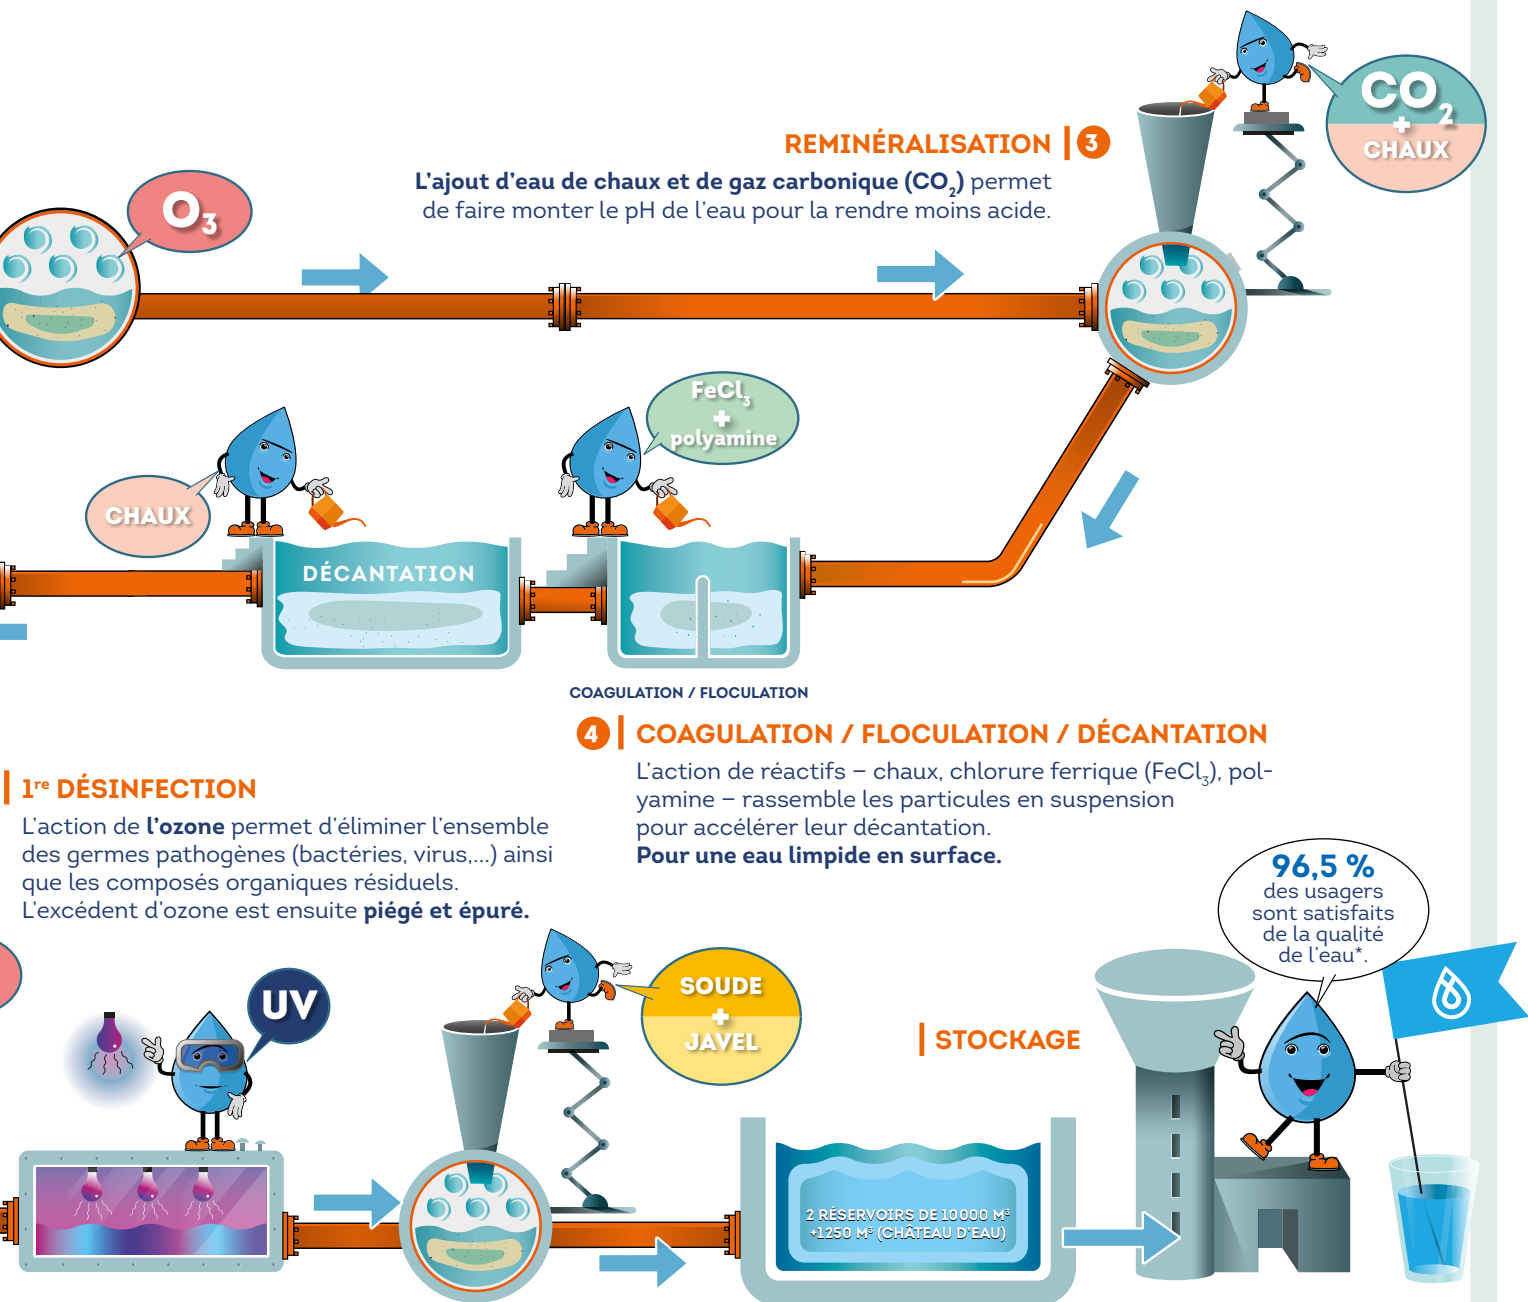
$O_3$

REMINÉRALISATION | 3

**L'ajout d'eau de chaux et de gaz carbonique ($CO_2$)** permet de faire monter le pH de l'eau pour la rendre moins acide.

$CO_2$
+
CHAUX

CHAUX

DÉCANTATION

$FeCl_3$
+
polyamine

COAGULATION / FLOCULATION

4 | COAGULATION / FLOCULATION / DÉCANTATION

L'action de réactifs – chaux, chlorure ferrique ($FeCl_3$), polyamine – rassemble les particules en suspension pour accélérer leur décantation.
**Pour une eau limpide en surface.**

| 1re DÉSINFECTION

L'action de **l'ozone** permet d'éliminer l'ensemble des germes pathogènes (bactéries, virus,...) ainsi que les composés organiques résiduels.
L'excédent d'ozone est ensuite **piégé et épuré.**

UV

SOUDE
+
JAVEL

| STOCKAGE

96,5 %
des usagers sont satisfaits de la qualité de l'eau*.

2 RÉSERVOIRS DE 10 000 M³
+1250 M³ (CHÂTEAU D'EAU)